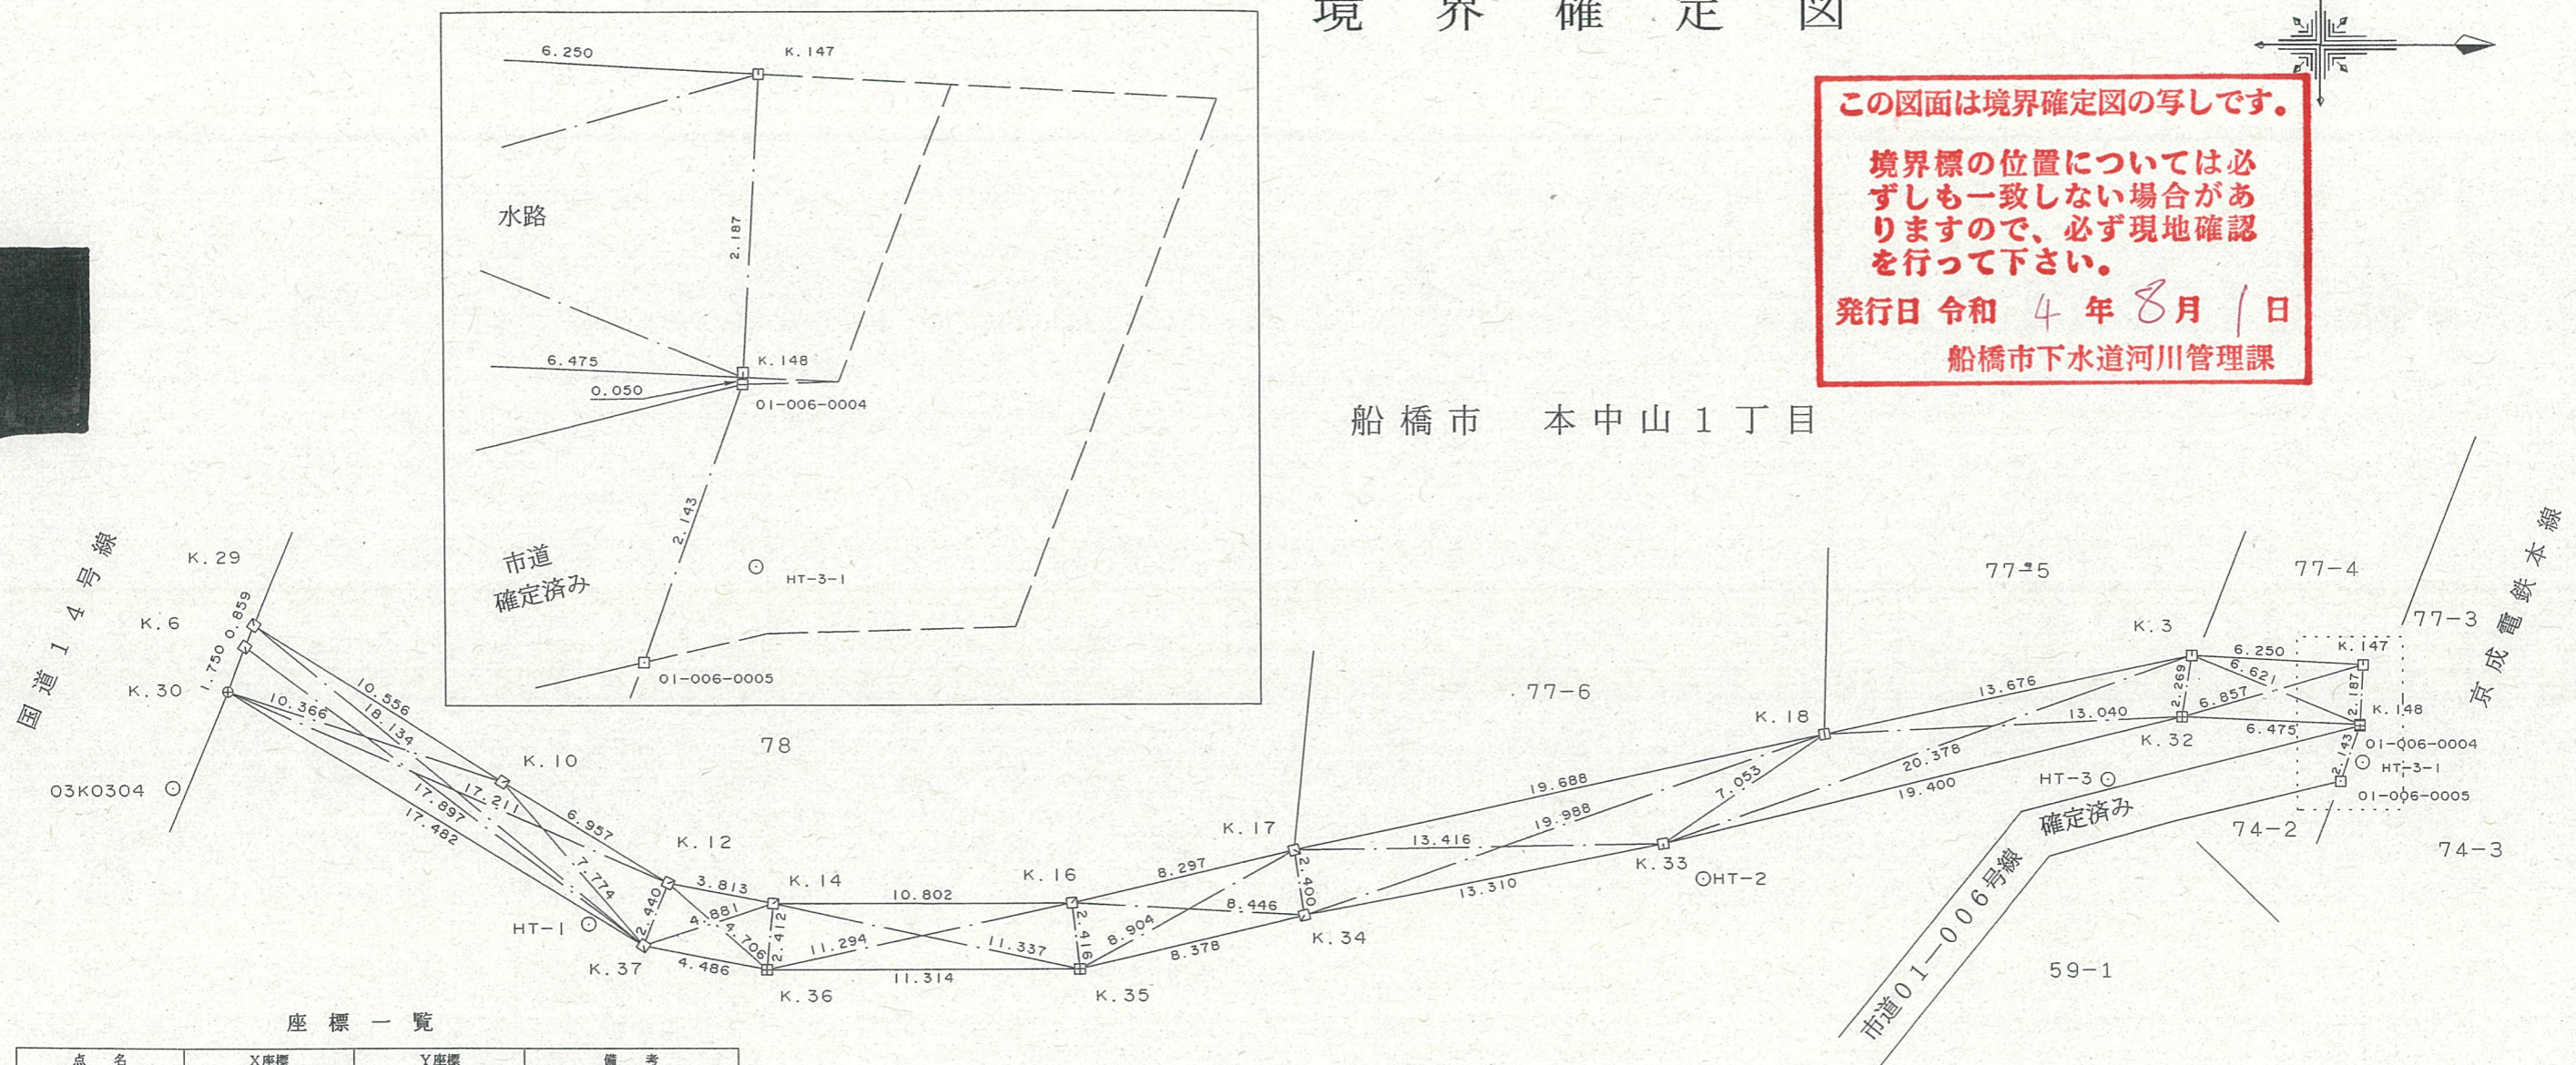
境 界 確 定 図

この図面は境界確定図の写しです。

境界標の位置については必ずしも一致しない場合がありますので、必ず現地確認を行って下さい。

発行日 令和 4 年 8 月 1 日
船橋市下水道河川管理課

6.250
K.147
水路
2.187
6.475
K.148
0.050
01-006-0004
2.143
市道
確定済み
HT-3-1
01-006-0005

船橋市 本中山１丁目

国道１４号線
K.29
K.6
0.859
1.750
K.30
10.366
10.556
18.134
03K0304
17.211
17.897
17.482
K.10
6.957
7.774
78
K.12
2.440
3.813
HT-1
4.881
4.706
K.37
4.486
2.412
K.14
10.802
11.294
K.36
11.314
11.337
K.16
2.416
8.904
K.35
8.378
8.297
8.446
K.17
2.400
K.34
77-6
13.416
19.688
19.988
13.310
K.33
HT-2
7.053
K.18
13.676
20.378
19.400
13.040
77-5
K.3
6.250
6.621
2.269
6.857
K.32
6.475
77-4
K.147
2.187
K.148
77-3
01-006-0004
HT-3-1
2.143
01-006-0005
HT-3
確定済み
74-2
74-3
市道01-006号線
59-1
京成電鉄本線

座 標 一 覧

| 点 名 | X座標 | Y座標 | 備 考 |
|---|---|---|---|